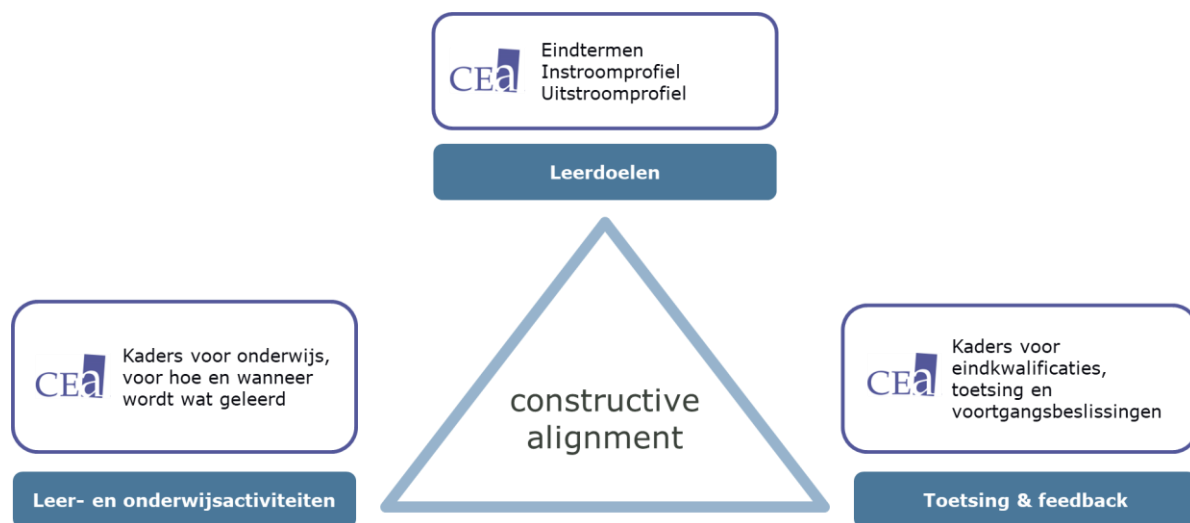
CEa

Eindtermen
Instroomprofiel
Uitstroomprofiel

Leerdoelen

CEa

Kaders voor onderwijs, voor hoe en wanneer wordt wat geleerd

Leer- en onderwijsactiviteiten

constructive alignment

CEa

Kaders voor eindkwalificaties, toetsing en voortgangsbeslissingen

Toetsing & feedback